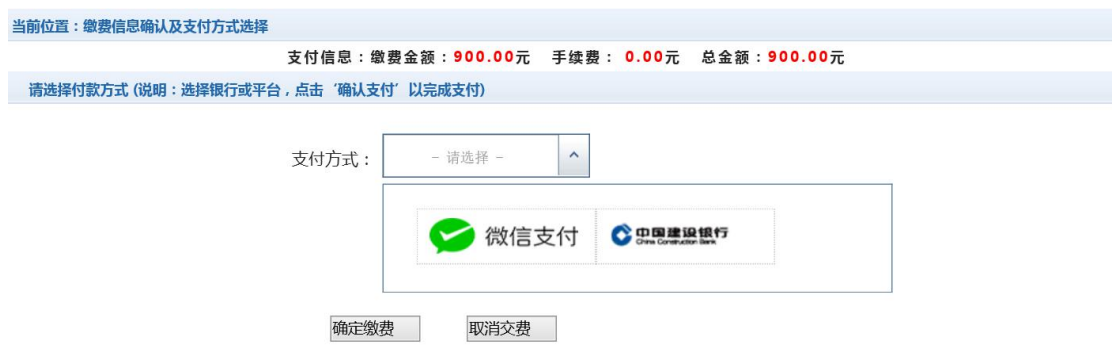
当前位置：缴费信息确认及支付方式选择

支付信息：缴费金额：900.00元　手续费：0.00元　总金额：900.00元

请选择付款方式 (说明：选择银行或平台，点击‘确认支付’以完成支付)

支付方式：

- 请选择 -

微信支付

中国建设银行
China Construction Bank

确定缴费

取消交费